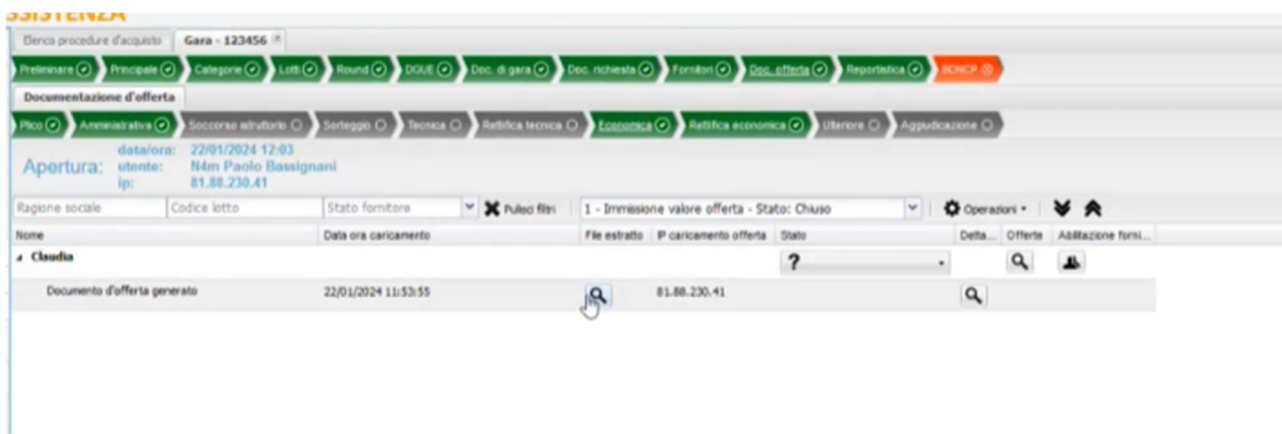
SSISTENZA

Elenco procedure d'acquisto | Gara - 123456 ×

Preliminare | Principale | Categorie | Lotti | Round | DGUE | Doc. di gara | Doc. richiesta | Fornitori | Doc. offerta | Reportistica | BDNCP

Documentazione d'offerta

Plico | Amministrativa | Soccorso istruttorio | Sorteggio | Tecnica | Rettifica tecnica | Economica | Rettifica economica | Ulteriore | Aggiudicazione

Apertura: data/ora: 22/01/2024 12:03
utente: N4m Paolo Bassignani
ip: 81.88.230.41

Ragione sociale | Codice lotto | Stato fornitore | Pulisci filtri | 1 - Immissione valore offerta - Stato: Chiuso | Operazioni

| Nome | Data ora caricamento | File estratto | IP caricamento offerta | Stato | Detta... | Offerte | Abilitazione forni... |
|---|---|---|---|---|---|---|---|
| Claudia | | | | ? | | | |
| Documento d'offerta generato | 22/01/2024 11:53:55 | | 81.88.230.41 | | | | |